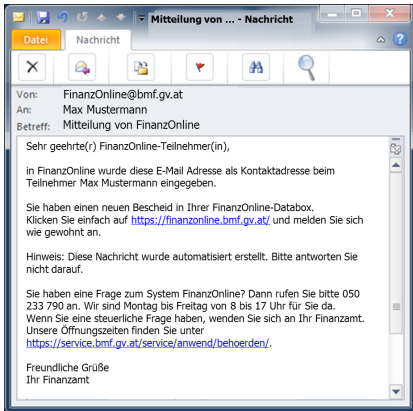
Mitteilung von ... - Nachricht

Datei Nachricht

Von: FinanzOnline@bmf.gv.at
An: Max Mustermann
Betreff: Mitteilung von FinanzOnline

Sehr geehrte(r) FinanzOnline-Teilnehmer(in),

in FinanzOnline wurde diese E-Mail Adresse als Kontaktadresse beim Teilnehmer Max Mustermann eingegeben.

Sie haben einen neuen Bescheid in Ihrer FinanzOnline-Databox.
Klicken Sie einfach auf https://finanzonline.bmf.gv.at/ und melden Sie sich wie gewohnt an.

Hinweis: Diese Nachricht wurde automatisiert erstellt. Bitte antworten Sie nicht darauf.

Sie haben eine Frage zum System FinanzOnline? Dann rufen Sie bitte 050 233 790 an. Wir sind Montag bis Freitag von 8 bis 17 Uhr für Sie da.
Wenn Sie eine steuerliche Frage haben, wenden Sie sich an Ihr Finanzamt.
Unsere Öffnungszeiten finden Sie unter
https://service.bmf.gv.at/service/anwend/behoerden/.

Freundliche Grüße
Ihr Finanzamt